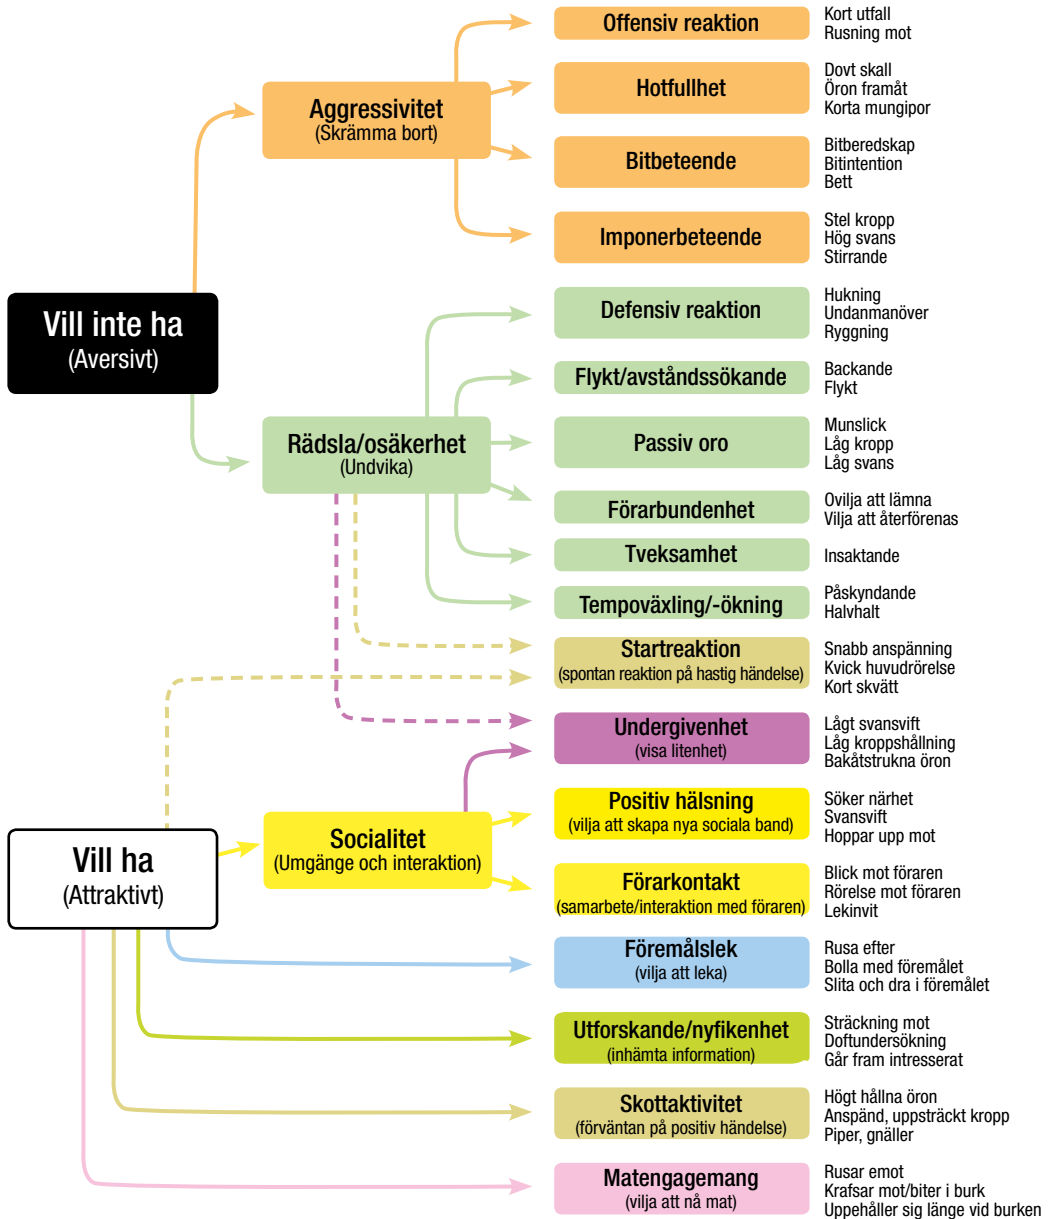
Vill inte ha
(Aversivt)

Aggressivitet
(Skrämma bort)

Offensiv reaktion
Kort utfall
Rusning mot

Hotfullhet
Dovt skall
Öron framåt
Korta mungipor

Bitbeteende
Bitberedskap
Bitintention
Bett

Imponerbeteende
Stel kropp
Hög svans
Stirrande

Rädsla/osäkerhet
(Undvika)

Defensiv reaktion
Hukning
Undanmanöver
Ryggning

Flykt/avståndssökande
Backande
Flykt

Passiv oro
Munslick
Låg kropp
Låg svans

Förarbundenhet
Ovilja att lämna
Vilja att återförenas

Tveksamhet
Insaktande

Tempoväxling/-ökning
Påskyndande
Halvhalt

Startreaktion
(spontan reaktion på hastig händelse)
Snabb anspänning
Kvick huvudrörelse
Kort skvätt

Undergivenhet
(visa litenhet)
Lågt svansvift
Låg kroppshållning
Bakåtstrukna öron

Vill ha
(Attraktivt)

Socialitet
(Umgänge och interaktion)

Positiv hälsning
(vilja att skapa nya sociala band)
Söker närhet
Svansvift
Hoppar upp mot

Förarkontakt
(samarbete/interaktion med föraren)
Blick mot föraren
Rörelse mot föraren
Lekinvit

Föremålslek
(vilja att leka)
Rusa efter
Bolla med föremålet
Slita och dra i föremålet

Utforskande/nyfikenhet
(inhämta information)
Sträckning mot
Doftundersökning
Går fram intresserat

Skottaktivitet
(förväntan på positiv händelse)
Högt hållna öron
Anspänd, uppsträckt kropp
Piper, gnäller

Matengagemang
(vilja att nå mat)
Rusar emot
Krafsar mot/biter i burk
Uppehåller sig länge vid burken